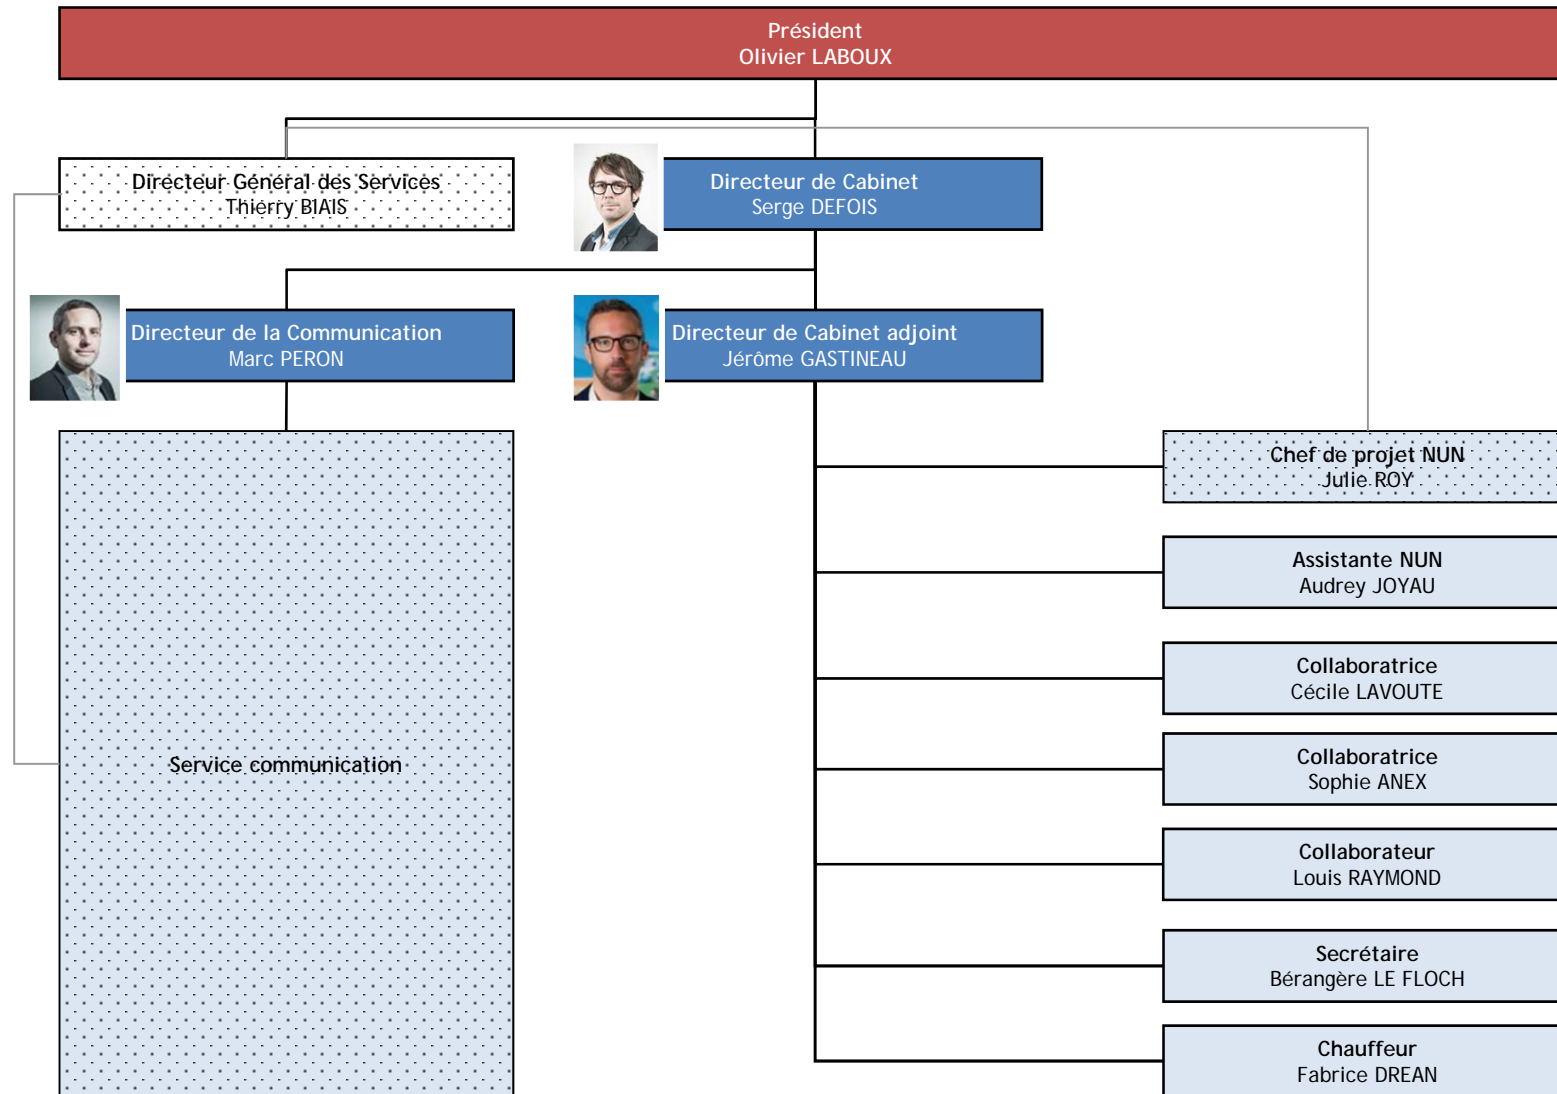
Président
Olivier LABOUX

Directeur Général des Services
Thierry BIAIS

Directeur de Cabinet
Serge DEFOIS

Directeur de la Communication
Marc PERON

Directeur de Cabinet adjoint
Jérôme GASTINEAU

Chef de projet NUN
Julie ROY

Assistante NUN
Audrey JOYAU

Collaboratrice
Cécile LAVOUTE

Service communication

Collaboratrice
Sophie ANEX

Collaborateur
Louis RAYMOND

Secrétaire
Bérangère LE FLOCH

Chauffeur
Fabrice DREAN